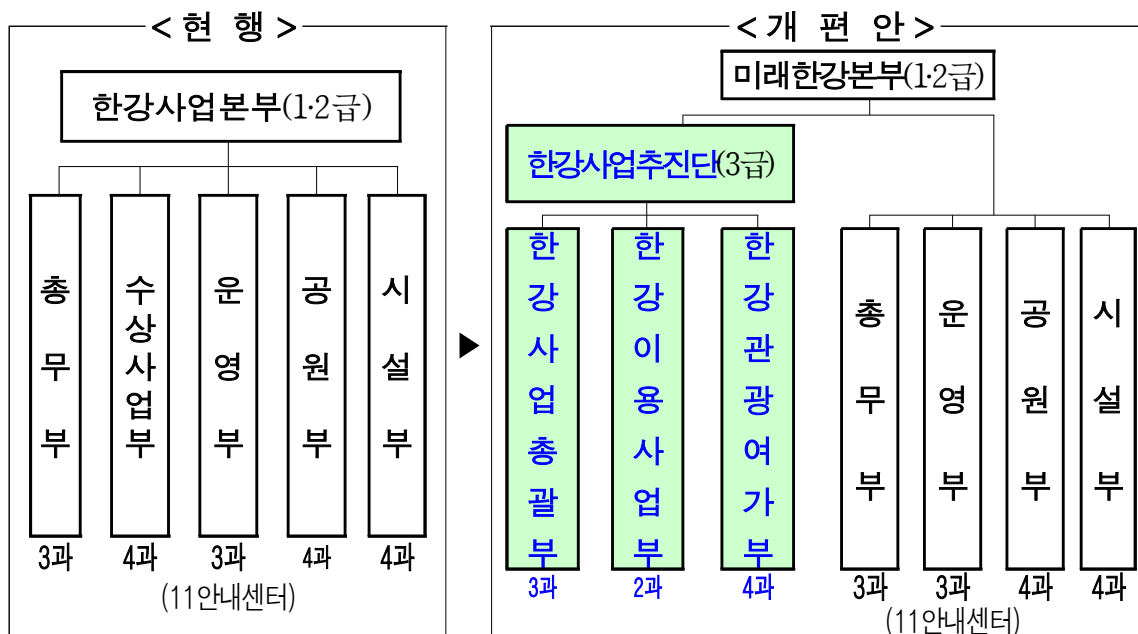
< 현 행 >

한강사업본부(1·2급)

총무부

수상사업부

운영부

공원부

시설부

3과 4과 3과 4과 4과

(11안내센터)

< 개 편 안 >

미래한강본부(1·2급)

한강사업추진단(3급)

한강사업총괄부

한강이용사업부

한강관광여가부

3과 2과 4과

총무부

운영부

공원부

시설부

3과 3과 4과 4과

(11안내센터)